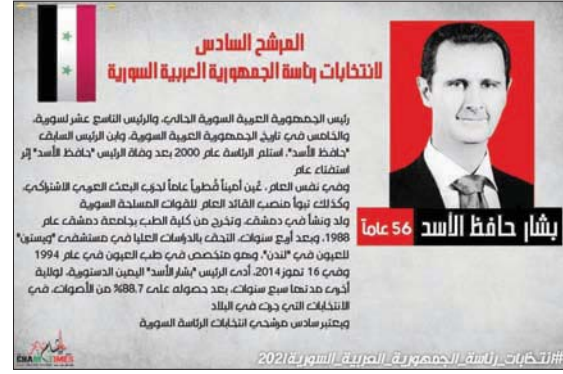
المرشح السادس
لانتخابات رئاسة الجمهورية العربية السورية

رئيس الجمهورية العربية السورية الحالي، والرئيس التاسع عشر لسورية، والخامس في تاريخ الجمهورية العربية السورية، وابن الرئيس السابق "حافظ الأسد"، استلم الرئاسة عام 2000 بعد وفاة الرئيس "حافظ الأسد" إثر استفتاء عام
وفي نفس العام، عُين أميناً قُطرياً عاماً لحزب البعث العربي الاشتراكي، وكذلك نيل منصب القائد العام للقوات المسلحة السورية
ولد ونشأ في دمشق، وتخرج من كلية الطب بجامعة دمشق عام 1988، وبعد أربع سنوات، التحق بالدراسات العليا في مستشفى "ويسترن" للعيون في "لندن"، وهو متخصص في طب العيون في عام 1994
وفي 16 تموز 2014، أدى الرئيس "بشار الأسد" اليمين الدستورية لولاية أخرى مدتها سبع سنوات، بعد حصوله على 88.7% من الأصوات، في الانتخابات التي جرت في البلاد
ويعتبر سادس مرشحي انتخابات الرئاسة السورية

56 عاماً
بشار حافظ الأسد

#انتخابات_رئاسة_الجمهورية_العربية_السورية2021

CHAM TIMES